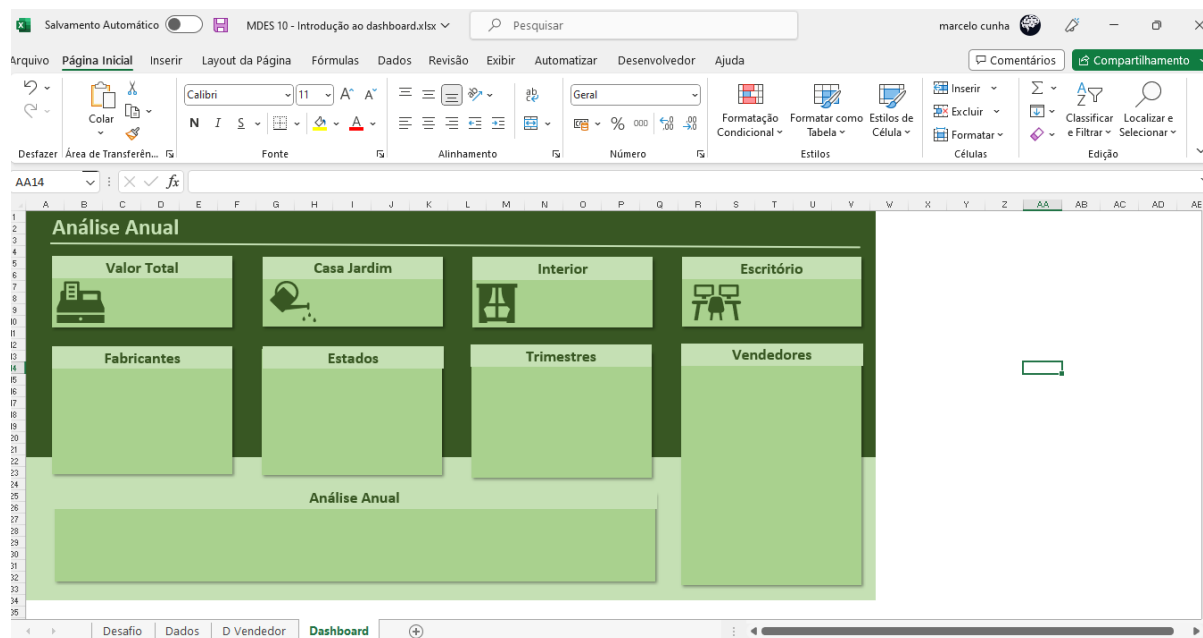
Salvamento Automático MDES 10 - Introdução ao dashboard.xlsx Pesquisar marcelo cunha

Arquivo Página Inicial Inserir Layout da Página Fórmulas Dados Revisão Exibir Automatizar Desenvolvedor Ajuda Comentários Compartilhamento

Desfazer Colar Área de Transferên... Calibri 11 N I S Fonte Alinhamento Geral Número Formatação Condicional Formatar como Tabela Estilos de Célula Estilos Inserir Excluir Formatar Células Classificar e Filtrar Localizar e Selecionar Edição

AA14 fx

A B C D E F G H I J K L M N O P Q R S T U V W X Y Z AA AB AC AD AE

Análise Anual

Valor Total

Casa Jardim

Interior

Escritório

Fabricantes

Estados

Trimestres

Vendedores

Análise Anual

Desafio Dados D Vendedor Dashboard